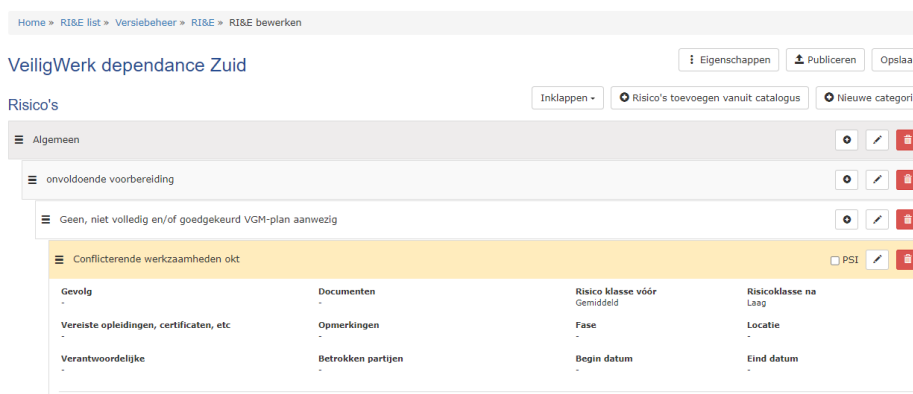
Home » RI&E list » Versiebeheer » RI&E » RI&E bewerken

VeiligWerk dependance Zuid

Eigenschappen | Publiceren | Opsla

Risico's

Inklappen | Risico's toevoegen vanuit catalogus | Nieuwe categori

Algemeen

onvoldoende voorbereiding

Geen, niet volledig en/of goedgekeurd VGM-plan aanwezig

Conflicterende werkzaamheden okt

PSI

| Gevolg | Documenten | Risico klasse vóór | Risicoklasse na |
|---|---|---|---|
| - | - | Gemiddeld | Laag |
| Vereiste opleidingen, certificaten, etc | Opmerkingen | Fase | Locatie |
| - | - | - | - |
| Verantwoordelijke | Betrokken partijen | Begin datum | Eind datum |
| - | - | - | - |